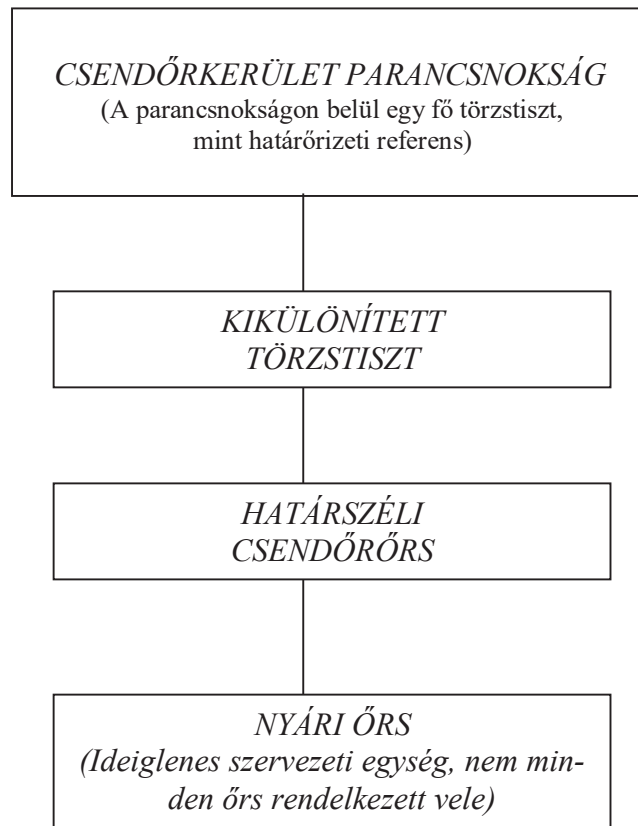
CSENDŐRKERÜLET PARANCSNOKSÁG
(A parancsnokságon belül egy fő törzstiszt, mint határőrizeti referens)

KIKÜLÖNÍTETT TÖRZSTISZT

HATÁRSZÉLI CSENDŐRŐRS

NYÁRI ŐRS
(Ideiglenes szervezeti egység, nem minden őrs rendelkezett vele)